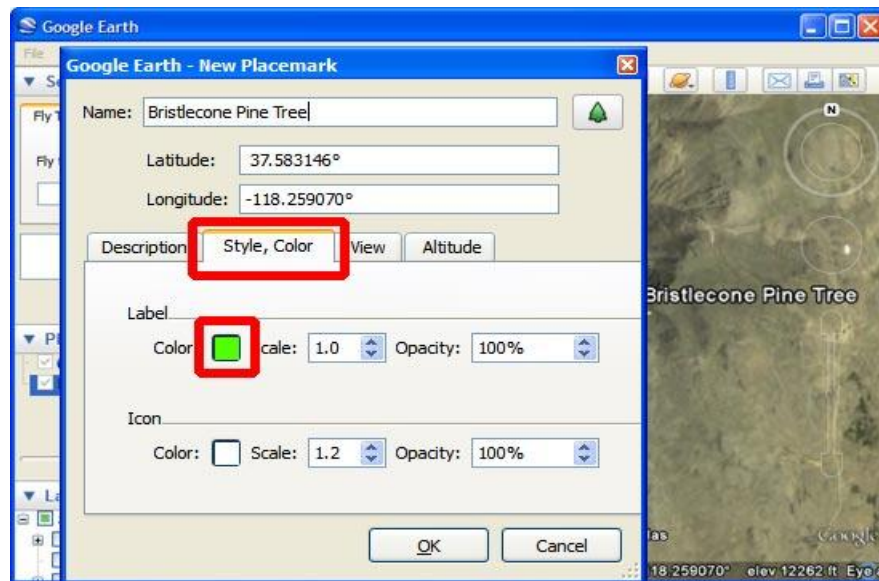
Google Earth

File

Fly T

Fly

Google Earth - New Placemark

Name: Bristlecone Pine Tree

Latitude: 37.583146°

Longitude: -118.259070°

Description | Style, Color | View | Altitude

Label

Color cale: 1.0 Opacity: 100%

Icon

Color: Scale: 1.2 Opacity: 100%

OK | Cancel

N

Bristlecone Pine Tree

Google

18.259070° elev 12262 ft Eye